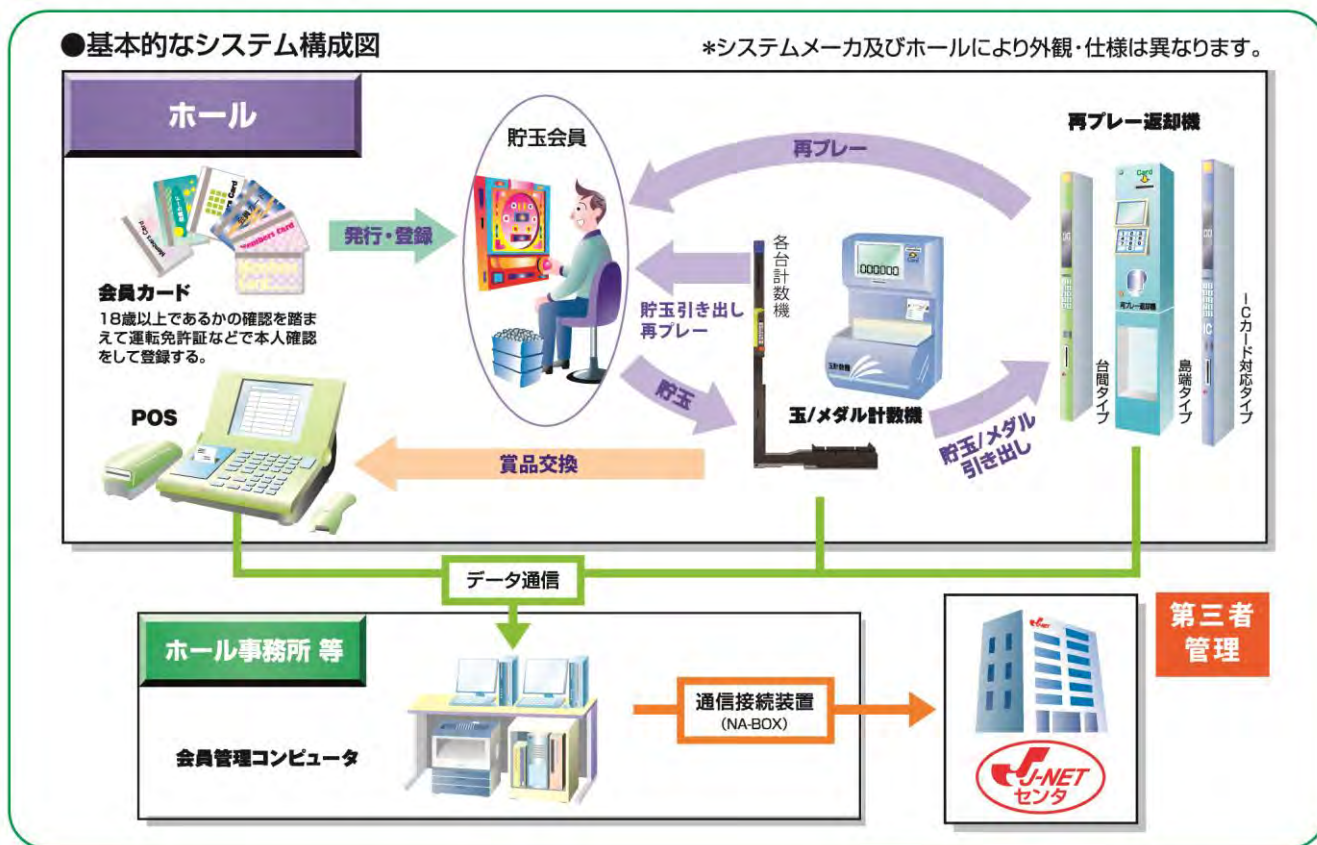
●基本的なシステム構成図

*システムメーカ及びホールにより外観・仕様は異なります。

ホール

貯玉会員

再プレー

再プレー返却機

発行・登録

各台計数機

会員カード
18歳以上であるかの確認を踏まえて運転免許証などで本人確認をして登録する。

貯玉引き出し
再プレー

000000

台間タイプ

島端タイプ

ICカード対応タイプ

POS

貯玉

玉/メダル計数機

貯玉/メダル
引き出し

賞品交換

データ通信

ホール事務所 等

第三者
管理

会員管理コンピュータ

通信接続装置
(NA-BOX)

J-NET
センタ